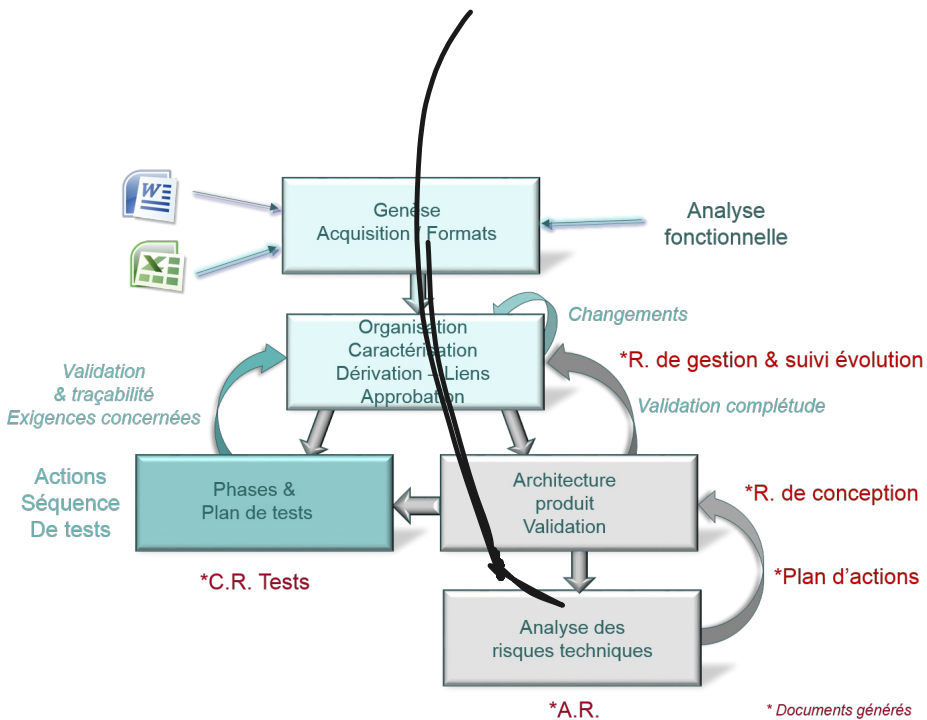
Genèse
Acquisition / Formats

Analyse fonctionnelle

Changements

Organisation
Caractérisation
Dérivation - Liens
Approbation

Validation
& traçabilité
Exigences concernées

*R. de gestion & suivi évolution

Validation complétude

Actions
Séquence
De tests

Phases &
Plan de tests

Architecture
produit
Validation

*R. de conception

*C.R. Tests

*Plan d'actions

Analyse des
risques techniques

*A.R.

* Documents générés